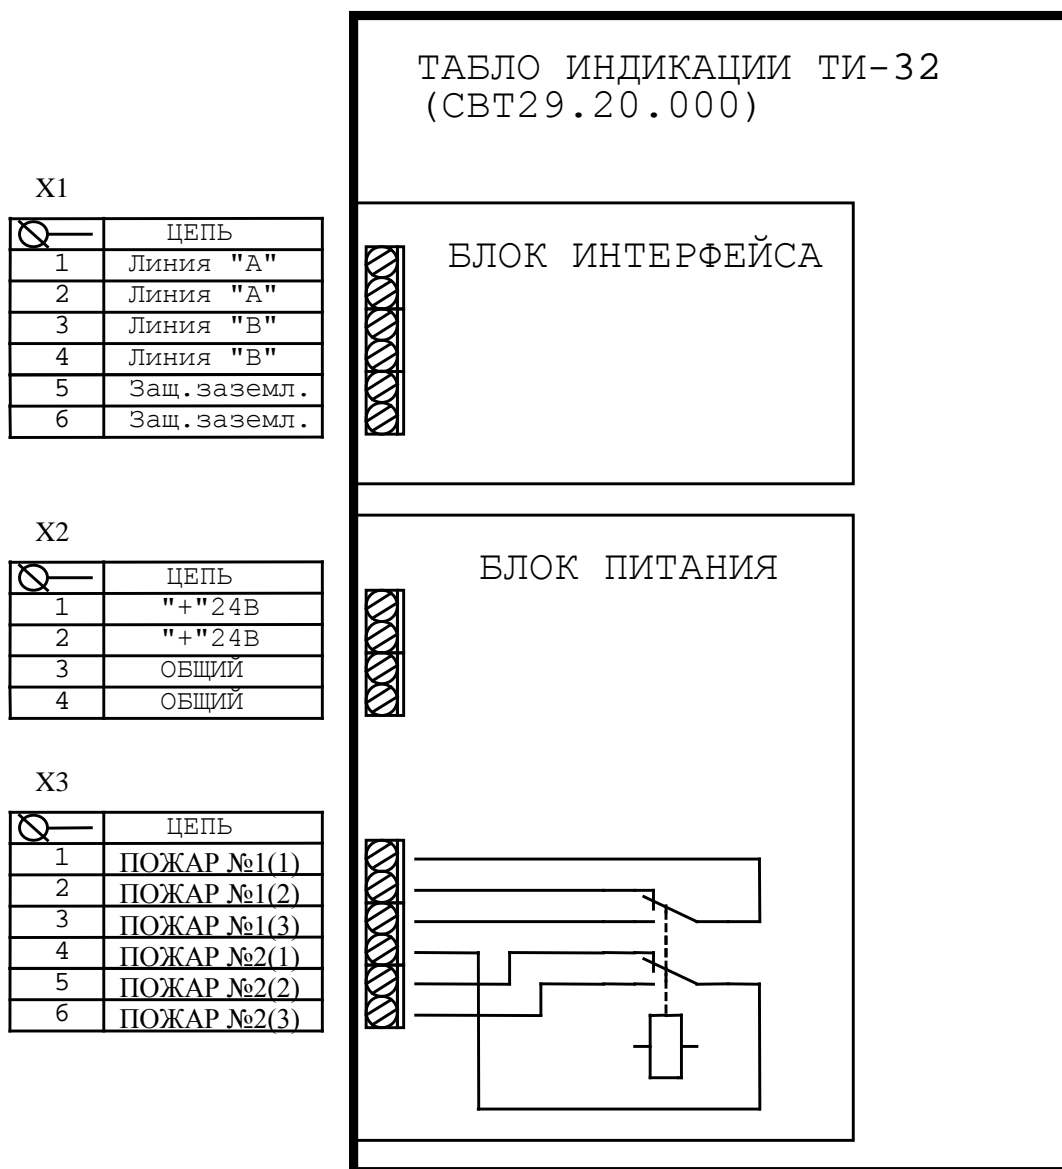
ТАБЛО ИНДИКАЦИИ ТИ-32
(СВТ29.20.000)

X1

|  | ЦЕПЬ |
|---|---|
| 1 | Линия "А" |
| 2 | Линия "А" |
| 3 | Линия "В" |
| 4 | Линия "В" |
| 5 | Защ.заземл. |
| 6 | Защ.заземл. |

БЛОК ИНТЕРФЕЙСА

X2

|  | ЦЕПЬ |
|---|---|
| 1 | "+"24В |
| 2 | "+"24В |
| 3 | ОБЩИЙ |
| 4 | ОБЩИЙ |

БЛОК ПИТАНИЯ

X3

|  | ЦЕПЬ |
|---|---|
| 1 | ПОЖАР №1(1) |
| 2 | ПОЖАР №1(2) |
| 3 | ПОЖАР №1(3) |
| 4 | ПОЖАР №2(1) |
| 5 | ПОЖАР №2(2) |
| 6 | ПОЖАР №2(3) |